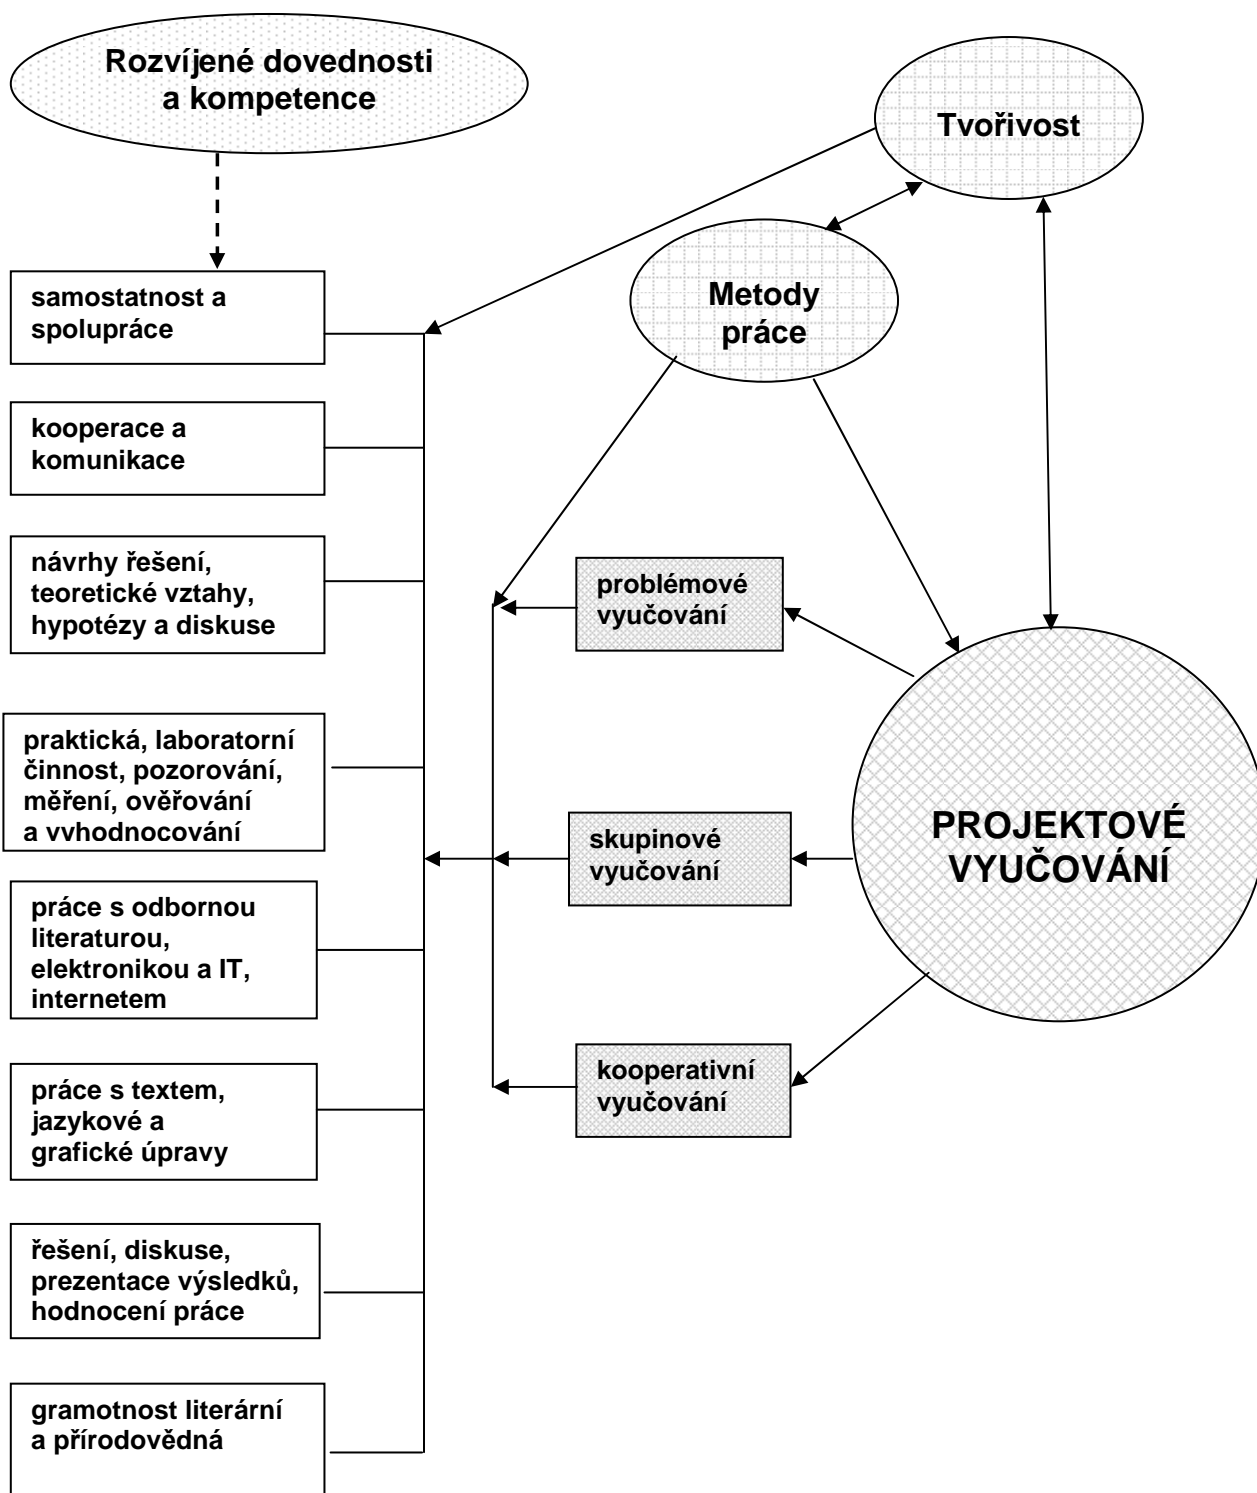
Rozvíjené dovednosti a kompetence

Tvořivost

Metody práce

samostatnost a spolupráce

kooperace a komunikace

návrhy řešení, teoretické vztahy, hypotézy a diskuse

problémové vyučování

praktická, laboratorní činnost, pozorování, měření, ověřování a vvhodnocování

skupinové vyučování

PROJEKTOVÉ VYUČOVÁNÍ

práce s odbornou literaturou, elektronikou a IT, internetem

kooperativní vyučování

práce s textem, jazykové a grafické úpravy

řešení, diskuse, prezentace výsledků, hodnocení práce

gramotnost literární a přírodovědná